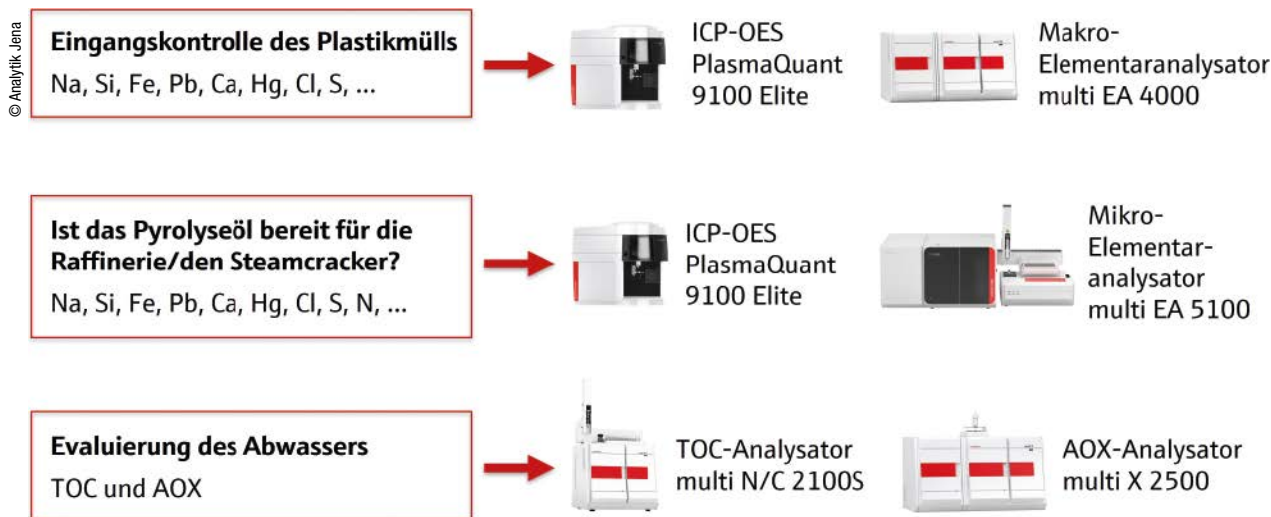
© Analytik Jena

Eingangskontrolle des Plastikmülls
Na, Si, Fe, Pb, Ca, Hg, Cl, S, ...

ICP-OES PlasmaQuant 9100 Elite

Makro-Elementaranalysator multi EA 4000

Ist das Pyrolyseöl bereit für die Raffinerie/den Steamcracker?
Na, Si, Fe, Pb, Ca, Hg, Cl, S, N, ...

ICP-OES PlasmaQuant 9100 Elite

Mikro-Elementar-analysator multi EA 5100

Evaluierung des Abwassers
TOC und AOX

TOC-Analysator multi N/C 2100S

AOX-Analysator multi X 2500